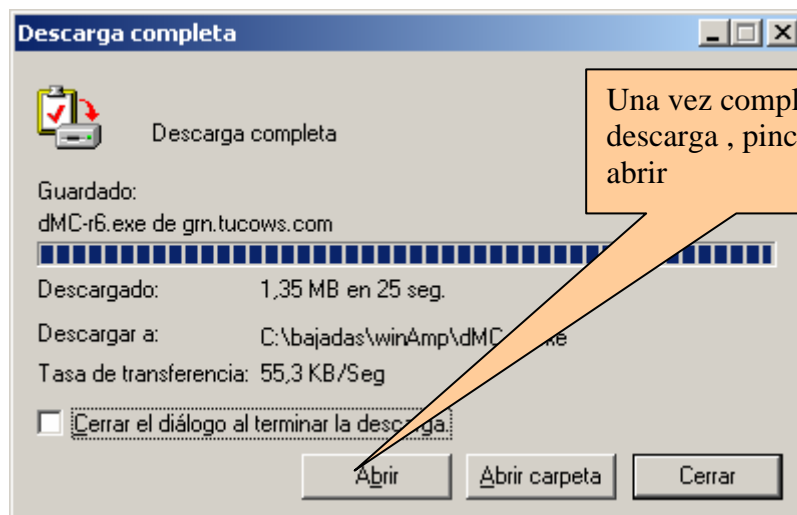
Descarga completa

Descarga completa

Guardado:
dMC-r6.exe de grn.tucows.com

Descargado: 1,35 MB en 25 seg.

Descargar a: C:\bajadas\winAmp\dMC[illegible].exe

Tasa de transferencia: 55,3 KB/Seg

Cerrar el diálogo al terminar la descarga.

Abrir
Abrir carpeta
Cerrar

Una vez compl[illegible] descarga , pinc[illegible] abrir